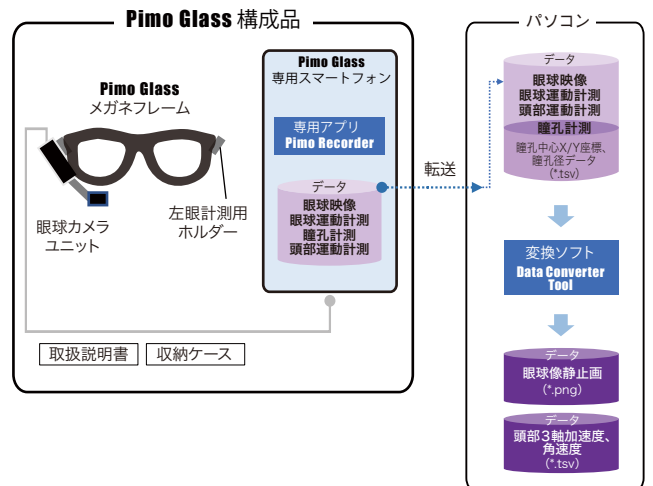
Pimo Glass 構成品

Pimo Glass
メガネフレーム

眼球カメラ
ユニット

左眼計測用
ホルダー

Pimo Glass
専用スマートフォン

専用アプリ
Pimo Recorder

データ
眼球映像
眼球運動計測
瞳孔計測
頭部運動計測

取扱説明書
収納ケース

転送

パソコン

データ
眼球映像
眼球運動計測
頭部運動計測
瞳孔計測
瞳孔中心X/Y座標、
瞳孔径データ
(*.tsv)

変換ソフト
Data Converter
Tool

データ
眼球像静止画
(*.png)

データ
頭部3軸加速度、
角速度
(*.tsv)